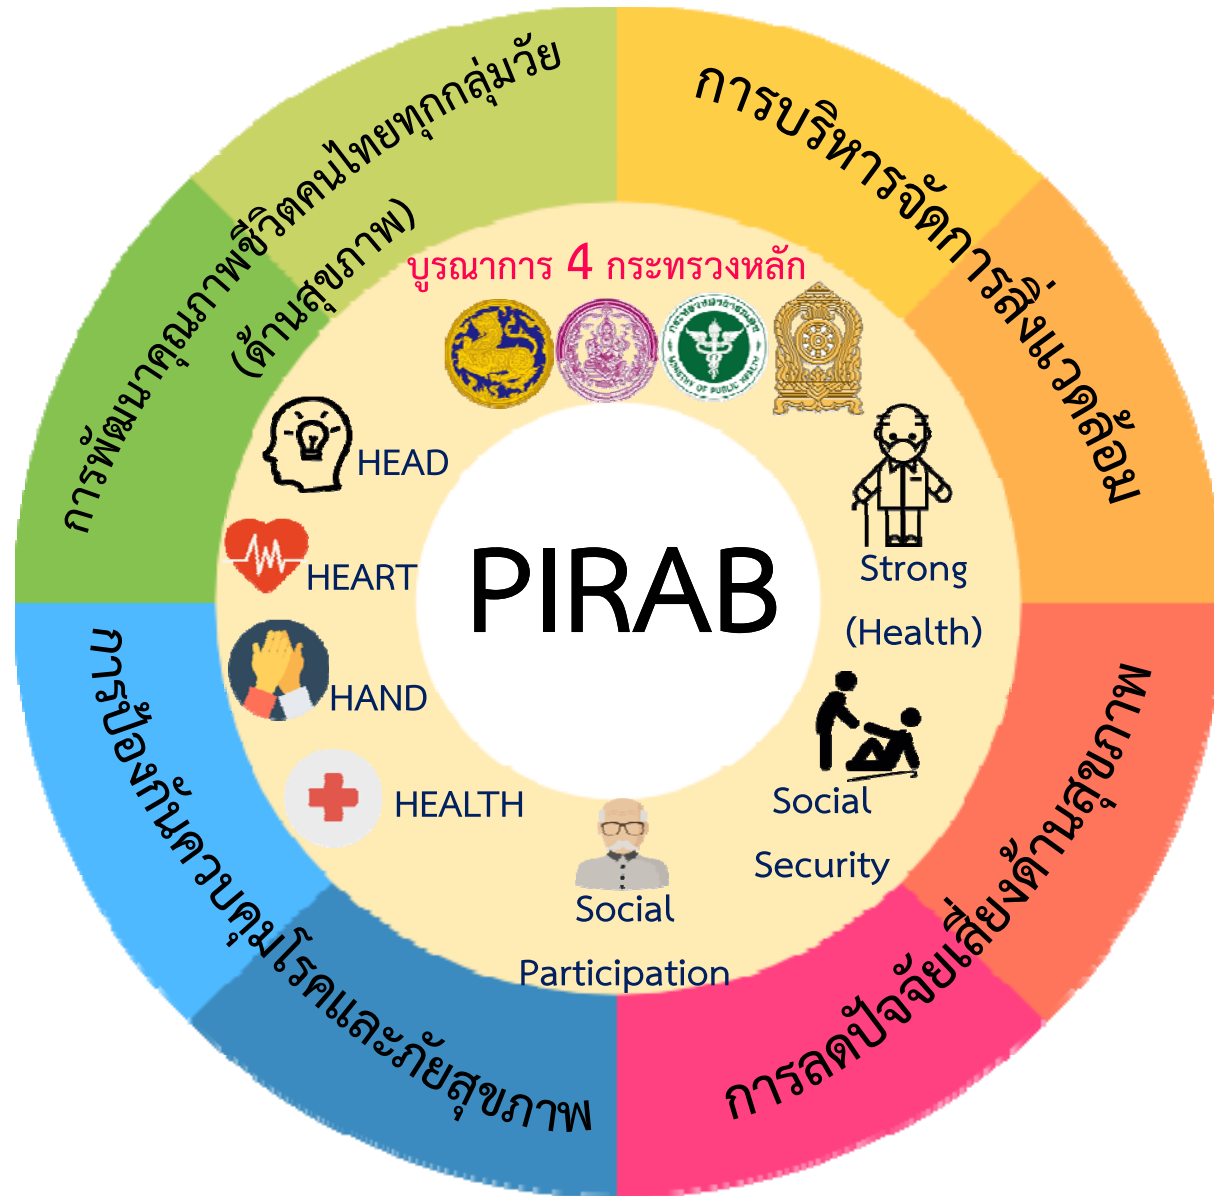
การพัฒนาคุณภาพชีวิตคนไทยทุกกลุ่มวัย (ด้านสุขภาพ)

การบริหารจัดการสิ่งแวดล้อม

บูรณาการ 4 กระทรวงหลัก

HEAD

HEART

HAND

HEALTH

PIRAB

Strong (Health)

Social Security

Social Participation

การป้องกันควบคุมโรคและภัยสุขภาพ

การลดปัจจัยเสี่ยงด้านสุขภาพ